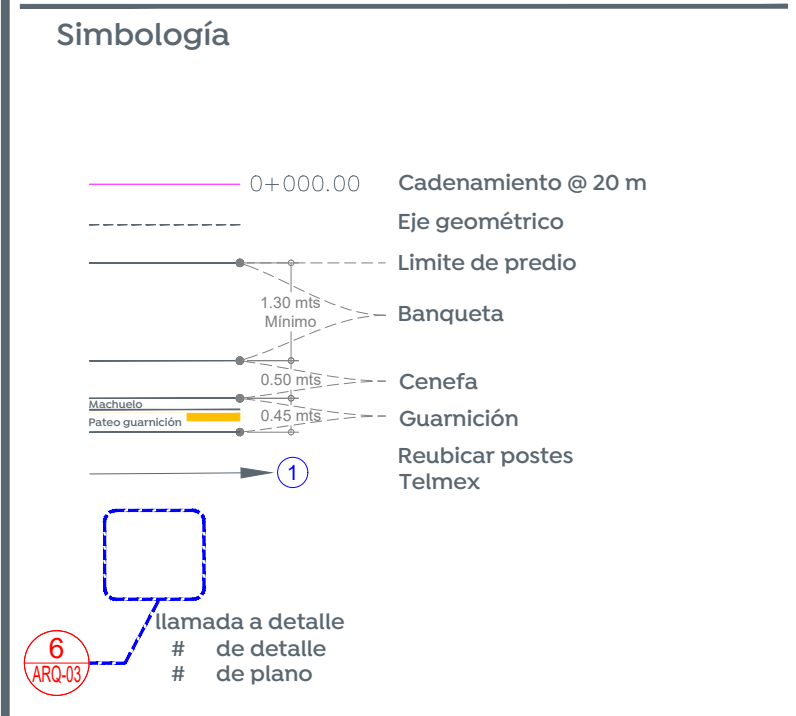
Simbología

0+000.00 Cadenamiento @ 20 m

Eje geométrico

Limite de predio

1.30 mts
Mínimo

Banqueta

0.50 mts

Cenefa

Machuelo

Pateo guarnición

0.45 mts

Guarnición

1

Reubicar postes Telmex

6
ARQ-03

llamada a detalle
# de detalle
# de plano